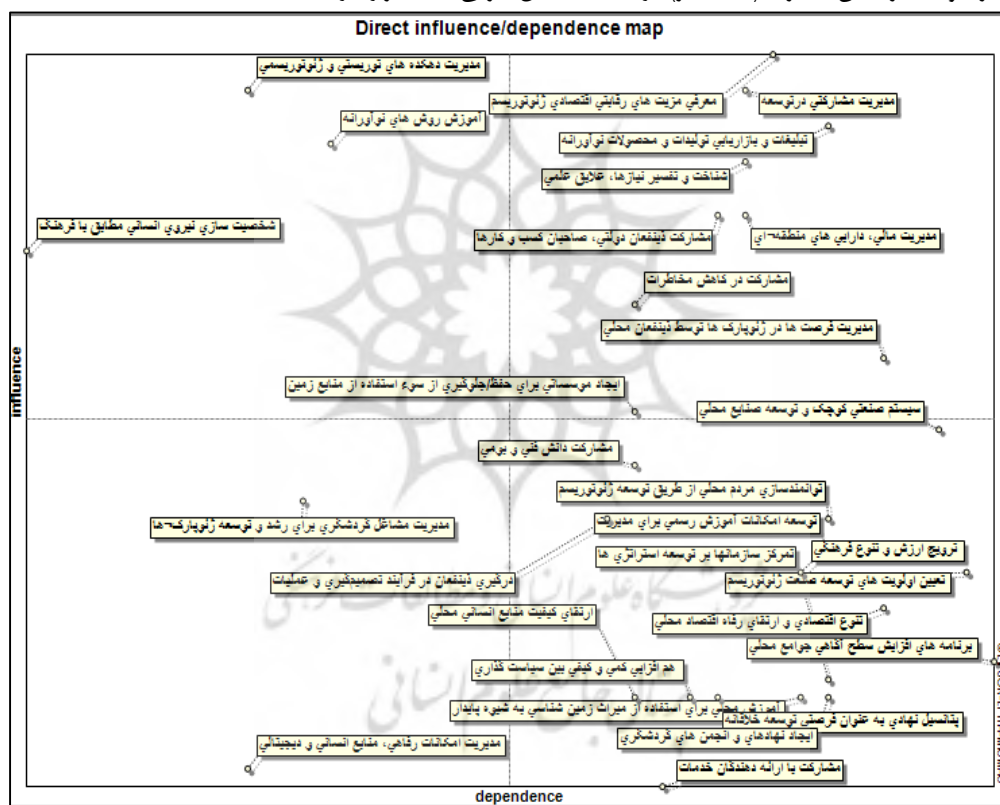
Direct influence/dependence map

مديريت دهكده هاي توريستي و ژئوتوريسمي
معرفي مزيت هاي رقابتي اقتصادي ژئوتوريسم
مديريت مشاركتي درتوسعه
آموزش روش هاي نوآورانه
تبليغات و بازاريابي توليدات و محصولات نوآورانه
شناخت و تفسير نيازها، علايق علمي
شخصيت سازي نيروي انساني مطابق با فرهنگ
مشاركت ذينفعان دولتي، صاحبان كسب و كارها
مديريت مالي، دارايي هاي منطقه‌اي
مشاركت در كاهش مخاطرات
مديريت فرصت ها در ژئوپارك ها توسط ذينفعان محلي
ايجاد موسساتي براي حفظ/جلوگيري از سوء استفاده از منابع زمين
سيستم صنعتي كوچك و توسعه صنايع محلي
مشاركت دانش فني و بومي
توانمندسازي مردم محلي از طريق توسعه ژئوتوريسم
توسعه امكانات آموزش رسمي براي مديريت
مديريت مشاغل گردشگري براي رشد و توسعه ژئوپارك‌ها
تمركز سازمانها بر توسعه استراتژي ها
ترويج ارزش و تنوع فرهنگي
درگيري ذينفعان در فرآيند تصميمگيري و عمليات
تعيين اولويت هاي توسعه صنعت ژئوتوريسم
ارتقاي كيفيت منابع انساني محلي
تنوع اقتصادي و ارتقاي رفاه اقتصاد محلي
برنامه هاي افزايش سطح آگاهي جوامع محلي
هم افزايي كمي و كيفي بين سياست گذاري
آموزش محلي براي استفاده از ميراث زمين شناسي به شيوه پايدار
پتانسيل نهادي به عنوان فرصتي توسعه خلاقانه
ايجاد نهادهاي و انجمن هاي گردشگري
مديريت امكانات رفاهي، منابع انساني و ديجيتالي
مشاركت با ارائه دهندگان خدمات

influence
dependence